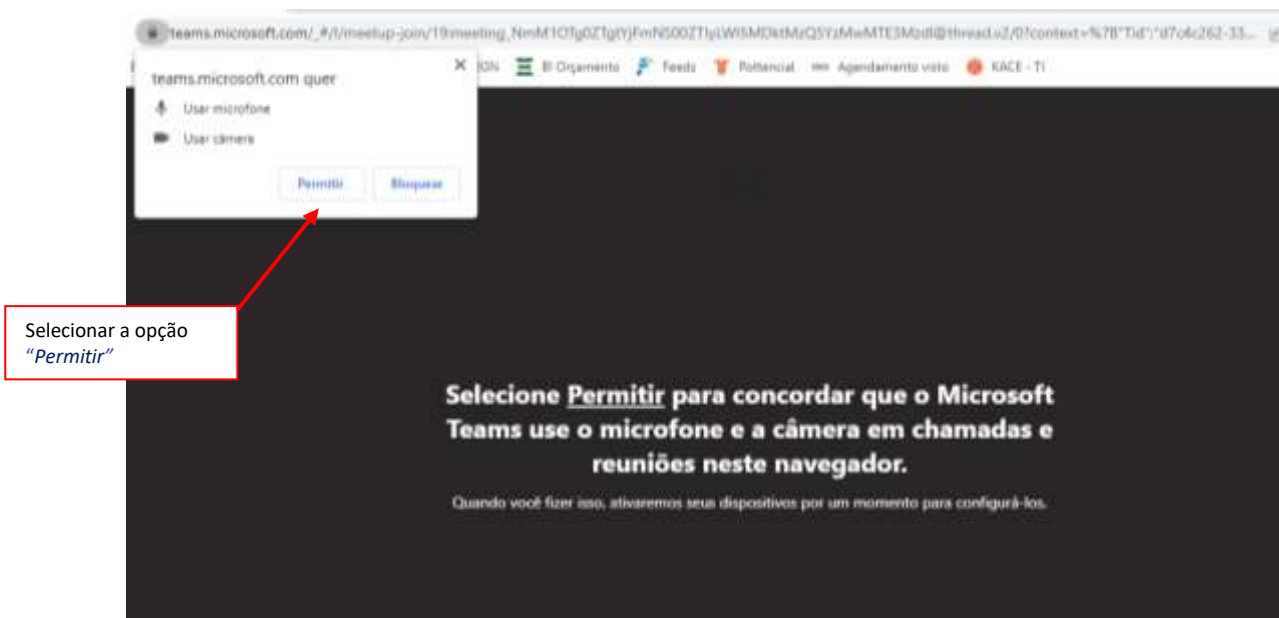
teams.microsoft.com/_#/l/meetup-join/19:meeting_NmM1OTg0ZTgtYjFmNS00ZTlyLWI5MDktMzQ5YzMwMTE3Mzdl@thread.v2/0?context=%7B"Tid":"d7c6c262-33...

teams.microsoft.com quer

Usar microfone

Usar câmera

Permitir

Bloquear

ION

BI Orçamento

Feeds

Potencial

Agendamento visto

KACE - TI

Selecionar a opção "Permitir"

Selecione Permitir para concordar que o Microsoft Teams use o microfone e a câmera em chamadas e reuniões neste navegador.

Quando você fizer isso, ativaremos seus dispositivos por um momento para configurá-los.